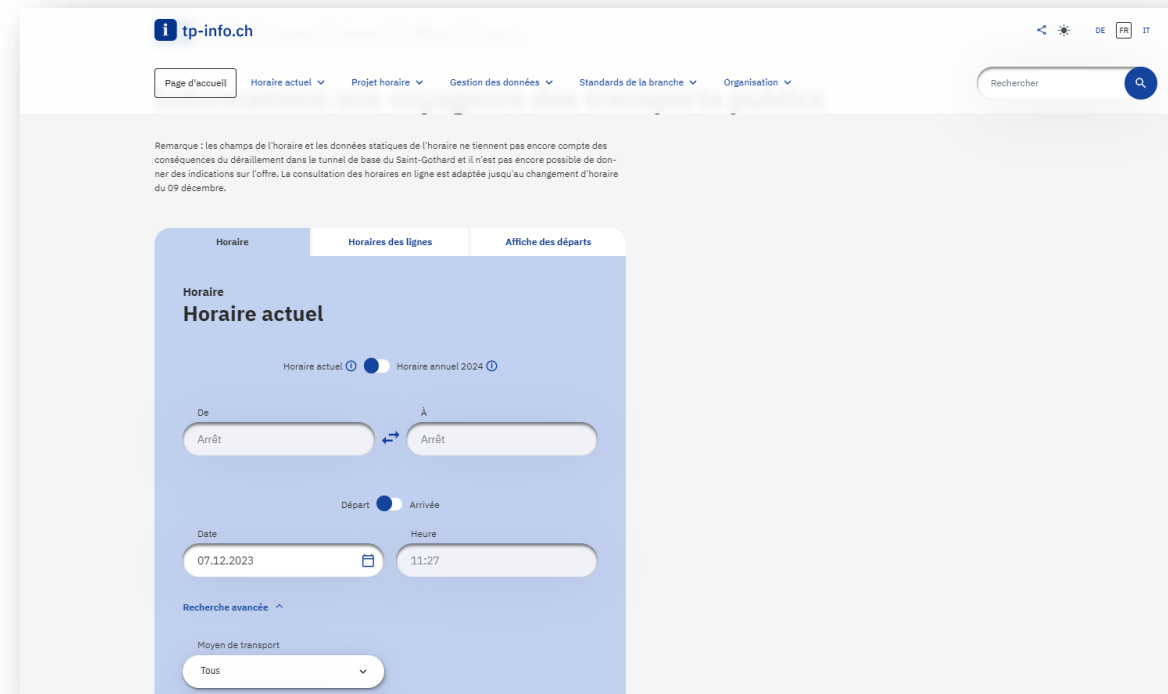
tp-info.ch

DE FR IT

Page d'accueil Horaire actuel Projet horaire Gestion des données Standards de la branche Organisation

Rechercher

Remarque : les champs de l'horaire et les données statiques de l'horaire ne tiennent pas encore compte des conséquences du déraillement dans le tunnel de base du Saint-Gothard et il n'est pas encore possible de donner des indications sur l'offre. La consultation des horaires en ligne est adaptée jusqu'au changement d'horaire du 09 décembre.

Horaire | Horaires des lignes | Affiche des départs

Horaire
Horaire actuel

Horaire actuel Horaire annuel 2024

De
Arrêt

À
Arrêt

Départ Arrivée

Date
07.12.2023

Heure
11:27

Recherche avancée

Moyen de transport
Tous